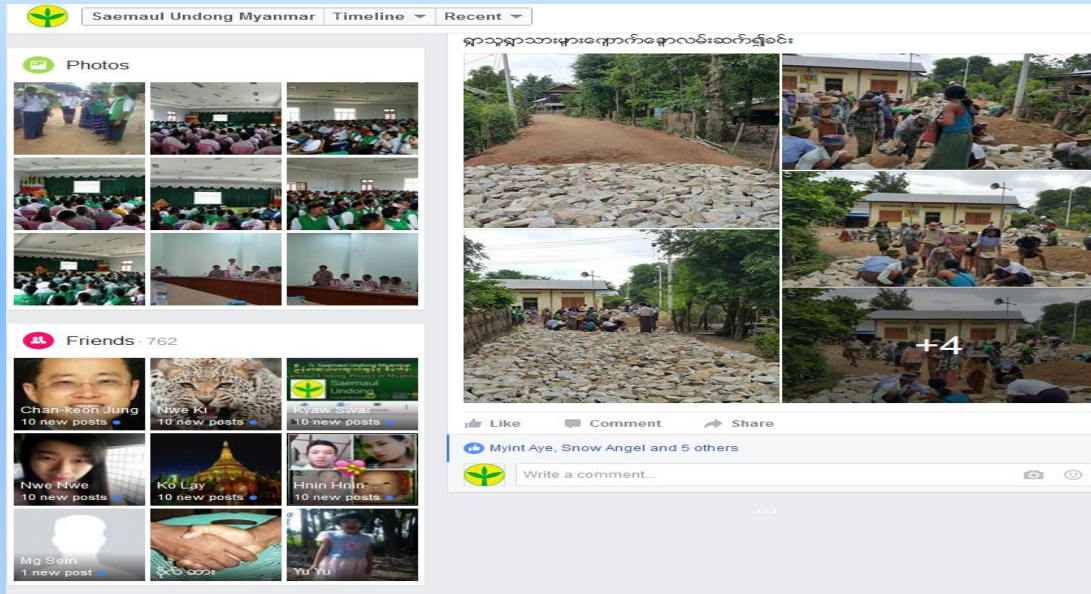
Saemaul Undong Myanmar | Timeline | Recent

Photos

Friends · 762

Chan-keon Jung
10 new posts

Nwe Ki
10 new posts

Saemaul Undong

Kyaw Swar
10 new posts

Nwe Nwe
10 new posts

Ko Lay
10 new posts

Hnin Hnin
10 new posts

Mg Sein
1 new post

ဦးဝိုး ထား

Yu Yu

ရွာသူရွာသားများကျောက်ခင်းလမ်းဆက်ရှင်း

+4

Like Comment Share

Myint Aye, Snow Angel and 5 others

Write a comment...